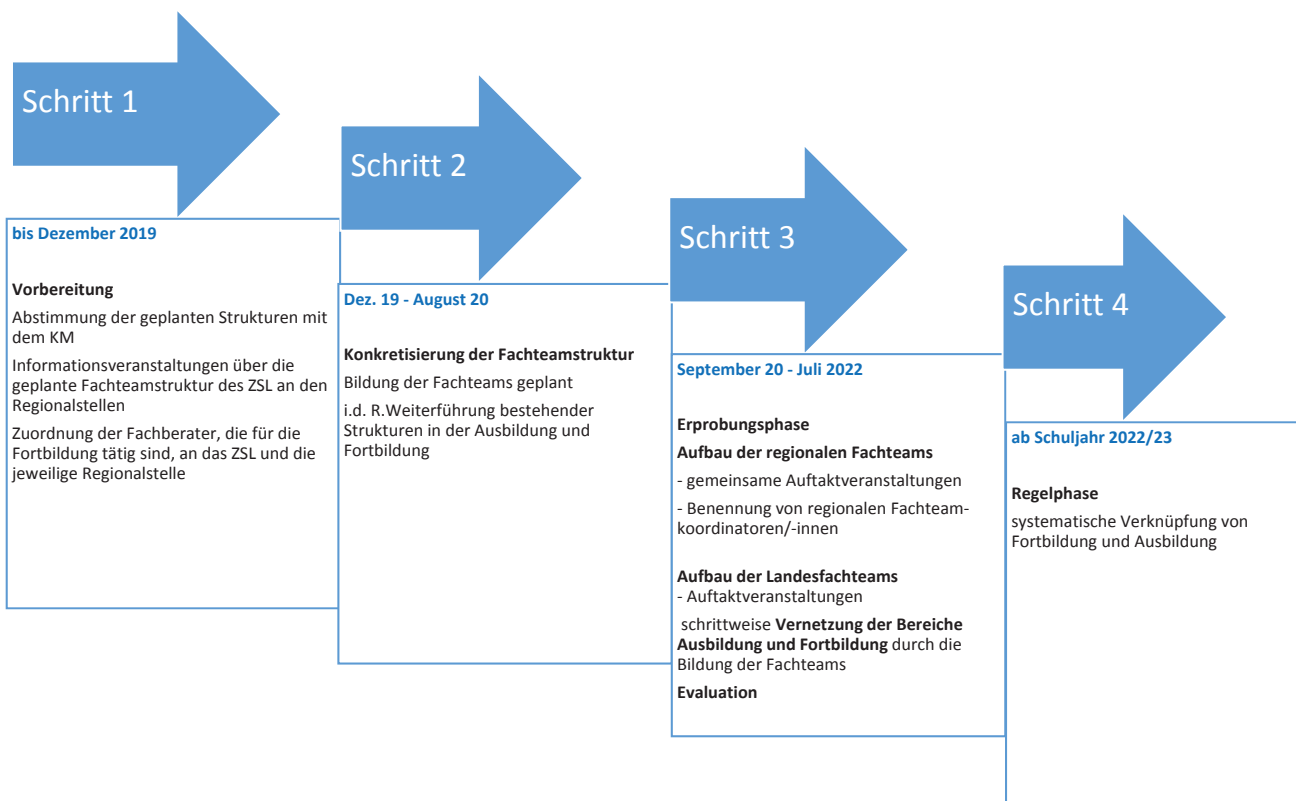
Schritt 1

bis Dezember 2019

Vorbereitung

Abstimmung der geplanten Strukturen mit dem KM

Informationsveranstaltungen über die geplante Fachteamstruktur des ZSL an den Regionalstellen

Zuordnung der Fachberater, die für die Fortbildung tätig sind, an das ZSL und die jeweilige Regionalstelle

Schritt 2

Dez. 19 - August 20

Konkretisierung der Fachteamstruktur

Bildung der Fachteams geplant

i.d. R.Weiterführung bestehender Strukturen in der Ausbildung und Fortbildung

Schritt 3

September 20 - Juli 2022

Erprobungsphase

Aufbau der regionalen Fachteams

- gemeinsame Auftaktveranstaltungen

- Benennung von regionalen Fachteamkoordinatoren/-innen

Aufbau der Landesfachteams

- Auftaktveranstaltungen

schrittweise Vernetzung der Bereiche Ausbildung und Fortbildung durch die Bildung der Fachteams

Evaluation

Schritt 4

ab Schuljahr 2022/23

Regelphase

systematische Verknüpfung von Fortbildung und Ausbildung